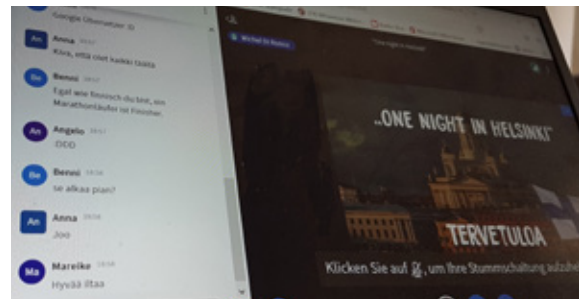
Google Übersetzer ☺

An
Anna 18:17
Kiva, että olet kaikki täällä

Be
Benni 18:52
Egal wie finnisch du bist, ein Marathonläufer ist Finisher.

An
Angelo 18:53
:DDD

Be
Benni 18:54
se alkaa pian?

An
Anna 18:54
Joo

Ma
Mareike 18:56
Hyvää iltaa

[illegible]

"One night in Helsinki"

„ONE NIGHT IN HELSINKI"

TERVETULOA

Klicken Sie auf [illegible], um Ihre Stummschaltung aufzuhe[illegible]